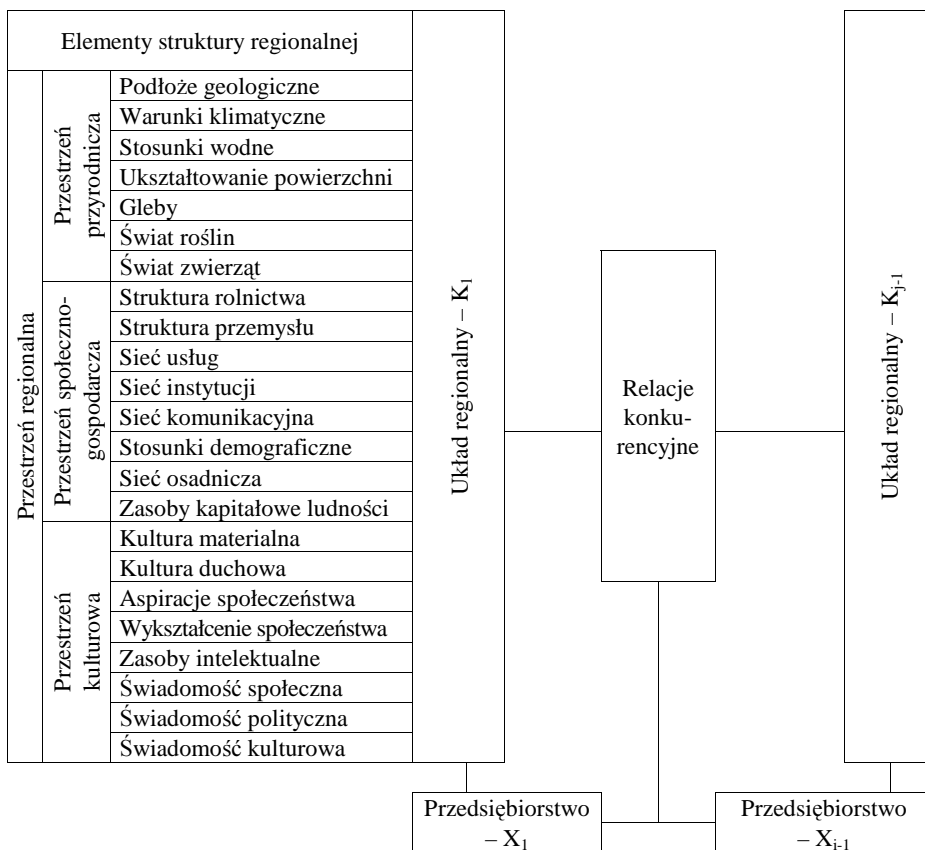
Elementy struktury regionalnej

Przestrzeń regionalna

Przestrzeń przyrodnicza

Podłoże geologiczne
Warunki klimatyczne
Stosunki wodne
Ukształtowanie powierzchni
Gleby
Świat roślin
Świat zwierząt

Przestrzeń społeczno-gospodarcza

Struktura rolnictwa
Struktura przemysłu
Sieć usług
Sieć instytucji
Sieć komunikacyjna
Stosunki demograficzne
Sieć osadnicza
Zasoby kapitałowe ludności

Przestrzeń kulturowa

Kultura materialna
Kultura duchowa
Aspiracje społeczeństwa
Wykształcenie społeczeństwa
Zasoby intelektualne
Świadomość społeczna
Świadomość polityczna
Świadomość kulturowa

Układ regionalny – $K_1$

Relacje konkurencyjne

Układ regionalny – $K_{j-1}$

Przedsiębiorstwo – $X_1$

Przedsiębiorstwo – $X_{i-1}$